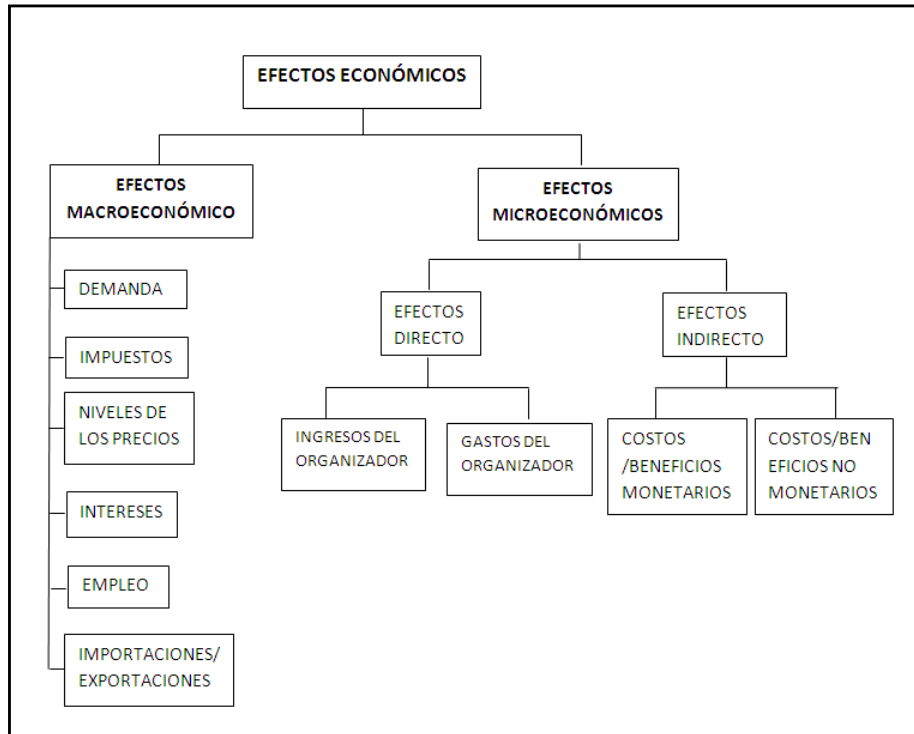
EFECTOS ECONÓMICOS

EFECTOS MACROECONÓMICO

DEMANDA

IMPUESTOS

NIVELES DE LOS PRECIOS

INTERESES

EMPLEO

IMPORTACIONES/ EXPORTACIONES

EFECTOS MICROECONÓMICOS

EFECTOS DIRECTO

INGRESOS DEL ORGANIZADOR

GASTOS DEL ORGANIZADOR

EFECTOS INDIRECTO

COSTOS /BENEFICIOS MONETARIOS

COSTOS/BEN EFICIOS NO MONETARIOS